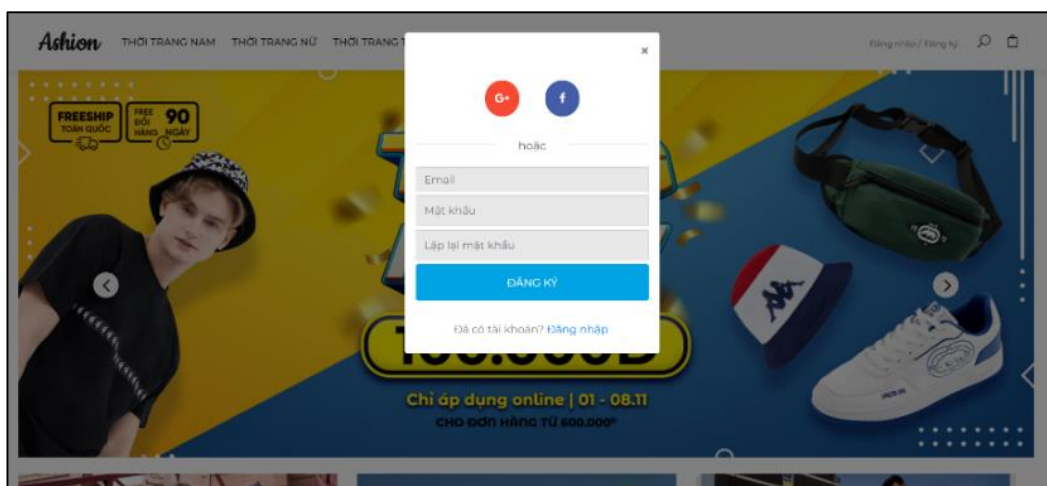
Ashion THỜI TRANG NAM THỜI TRANG NỮ THỜI TRANG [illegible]

Đăng nhập / Đăng ký

×

G+ f

hoặc

Email

Mật khẩu

Lặp lại mật khẩu

ĐĂNG KÝ

Đã có tài khoản? Đăng nhập

FREESHIP TOÀN QUỐC

FREE ĐỔI HÀNG 90 NGÀY

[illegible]

Chỉ áp dụng online | 01 - 08.11

CHO ĐƠN HÀNG TỪ 600.000đ